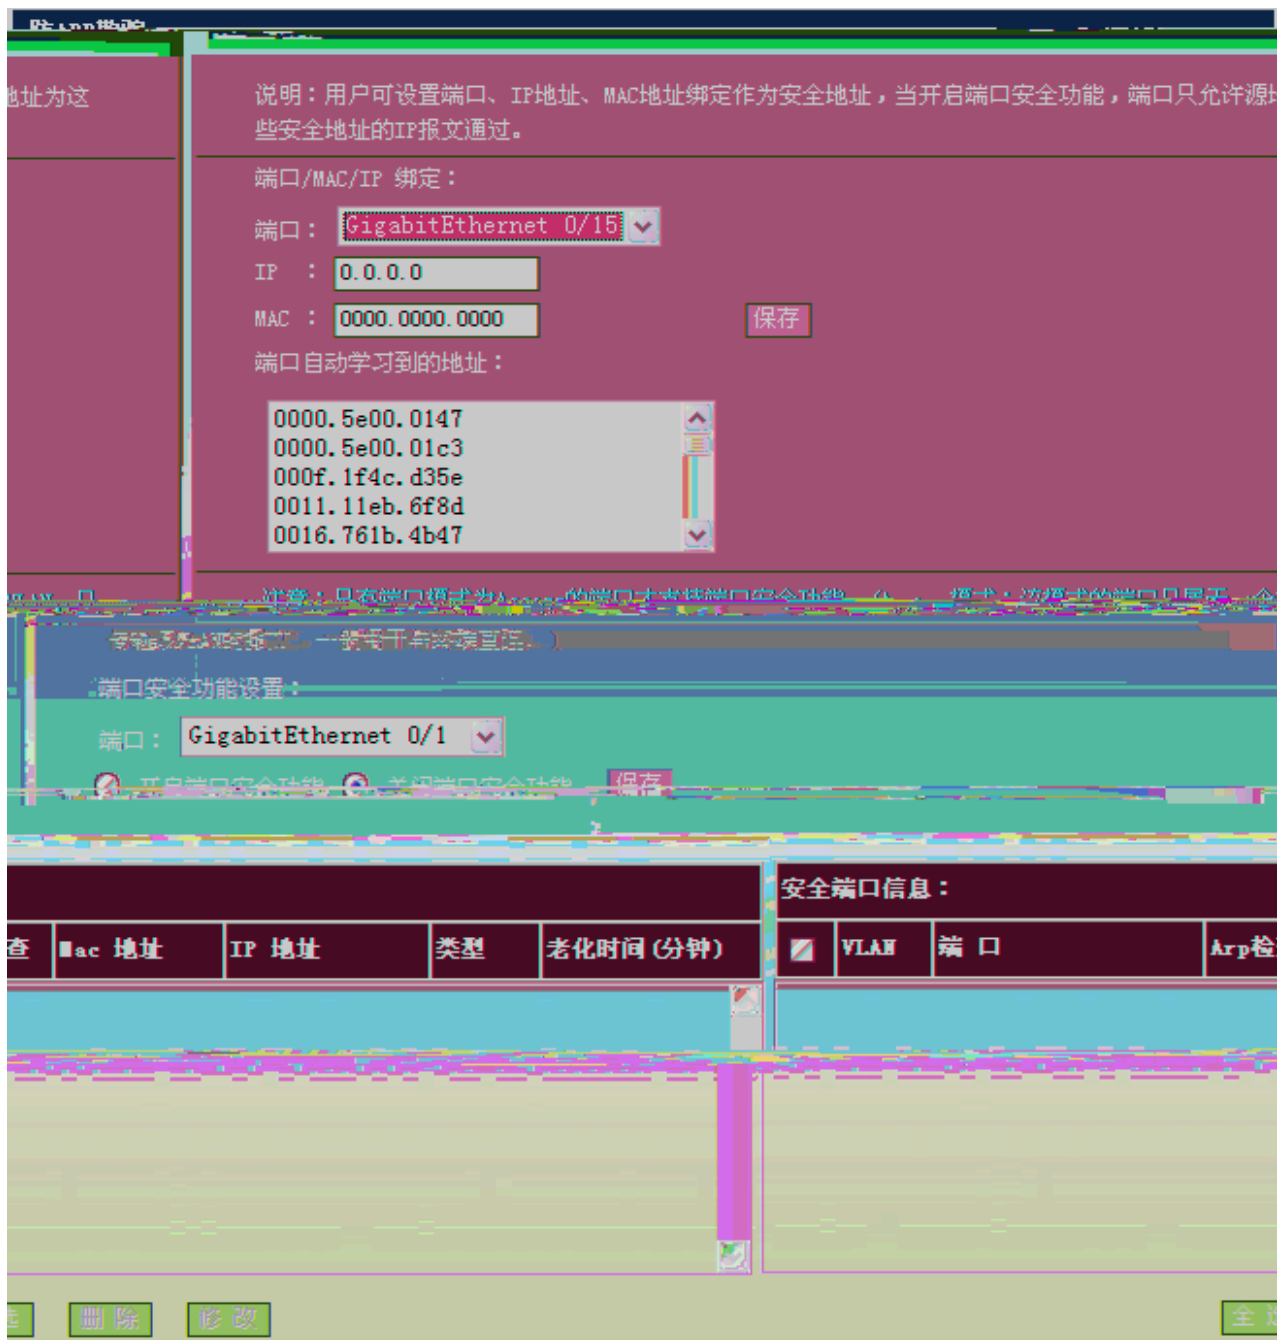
地址为这

说明：用户可设置端口、IP地址、MAC地址绑定作为安全地址，当开启端口安全功能，端口只允许源 些安全地址的IP报文通过。

端口/MAC/IP 绑定：

端口： GigabitEthernet 0/15

IP ： 0.0.0.0

MAC ： 0000.0000.0000

保存

端口自动学习到的地址：

0000.5e00.0147
0000.5e00.01c3
000f.1f4c.d35e
0011.11eb.6f8d
0016.761b.4b47

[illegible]

端口安全功能设置：

端口： GigabitEthernet 0/1

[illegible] 保存

安全端口信息：

| 查 | Mac 地址 | IP 地址 | 类型 | 老化时间(分钟) |
|---|---|---|---|---|

| | VLAN | 端 口 | Arp检 |
|---|---|---|---|

删除 修改 全